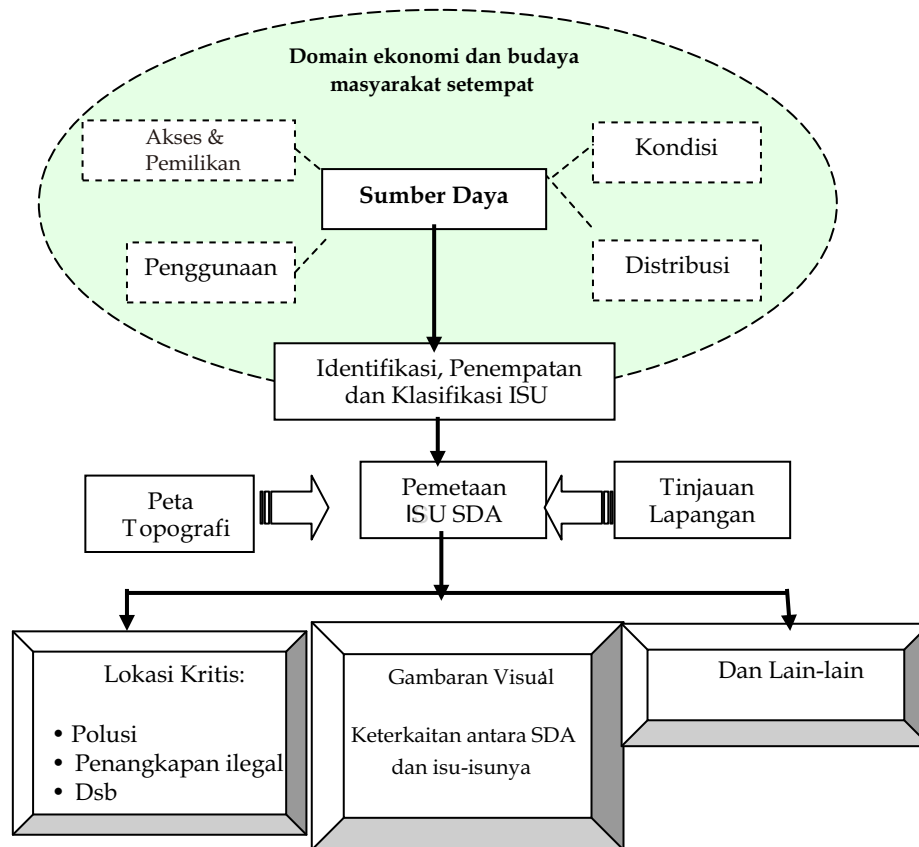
Domain ekonomi dan budaya masyarakat setempat

Akses & Pemilikan

Kondisi

Sumber Daya

Penggunaan

Distribusi

Identifikasi, Penempatan dan Klasifikasi ISU

Peta Topografi

Pemetaan ISU SDA

Tinjauan Lapangan

Lokasi Kritis:

• Polusi
• Penangkapan ilegal
• Dsb

Gambaran Visual

Keterkaitan antara SDA dan isu-isunya

Dan Lain-lain